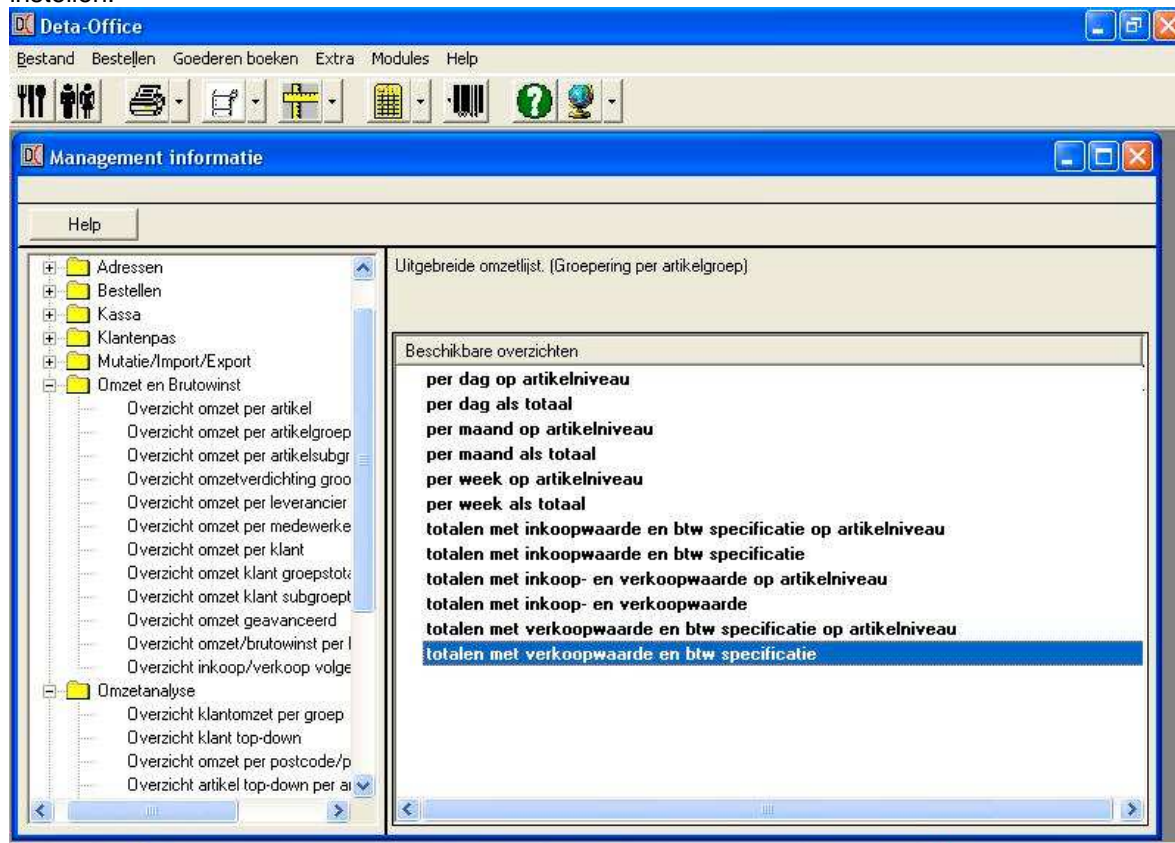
instellen.

Deta-Office

Bestand Bestellen Goederen boeken Extra Modules Help

Management informatie

Help

Adressen
Bestellen
Kassa
Klantenpas
Mutatie/Import/Export
Omzet en Brutowinst
Overzicht omzet per artikel
Overzicht omzet per artikelgroep
Overzicht omzet per artikelsubgr
Overzicht omzetverdichting groo
Overzicht omzet per leverancier
Overzicht omzet per medewerke
Overzicht omzet per klant
Overzicht omzet klant groepstot
Overzicht omzet klant subgroept
Overzicht omzet geavanceerd
Overzicht omzet/brutowinst per l
Overzicht inkoop/verkoop volge
Omzetanalyse
Overzicht klantomzet per groep
Overzicht klant top-down
Overzicht omzet per postcode/p
Overzicht artikel top-down per a

Uitgebreide omzetlijst. (Groepering per artikelgroep)

Beschikbare overzichten
per dag op artikelniveau
per dag als totaal
per maand op artikelniveau
per maand als totaal
per week op artikelniveau
per week als totaal
totalen met inkoopwaarde en btw specificatie op artikelniveau
totalen met inkoopwaarde en btw specificatie
totalen met inkoop- en verkoopwaarde op artikelniveau
totalen met inkoop- en verkoopwaarde
totalen met verkoopwaarde en btw specificatie op artikelniveau
totalen met verkoopwaarde en btw specificatie